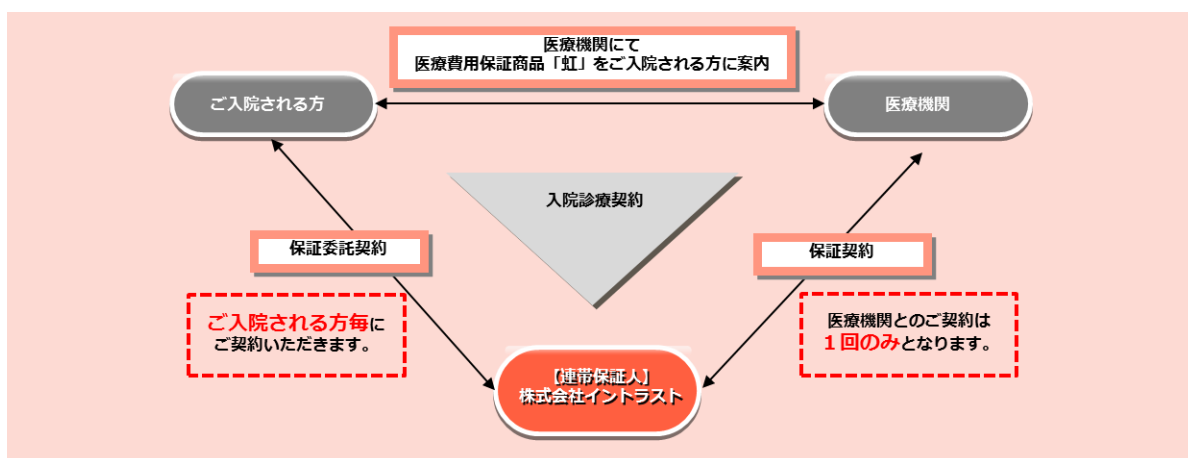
医療機関にて
医療費用保証商品「虹」をご入院される方に案内

ご入院される方

医療機関

入院診療契約

保証委託契約

保証契約

ご入院される方毎に
ご契約いただきます。

医療機関とのご契約は
１回のみとなります。

【連帯保証人】
株式会社イントラスト